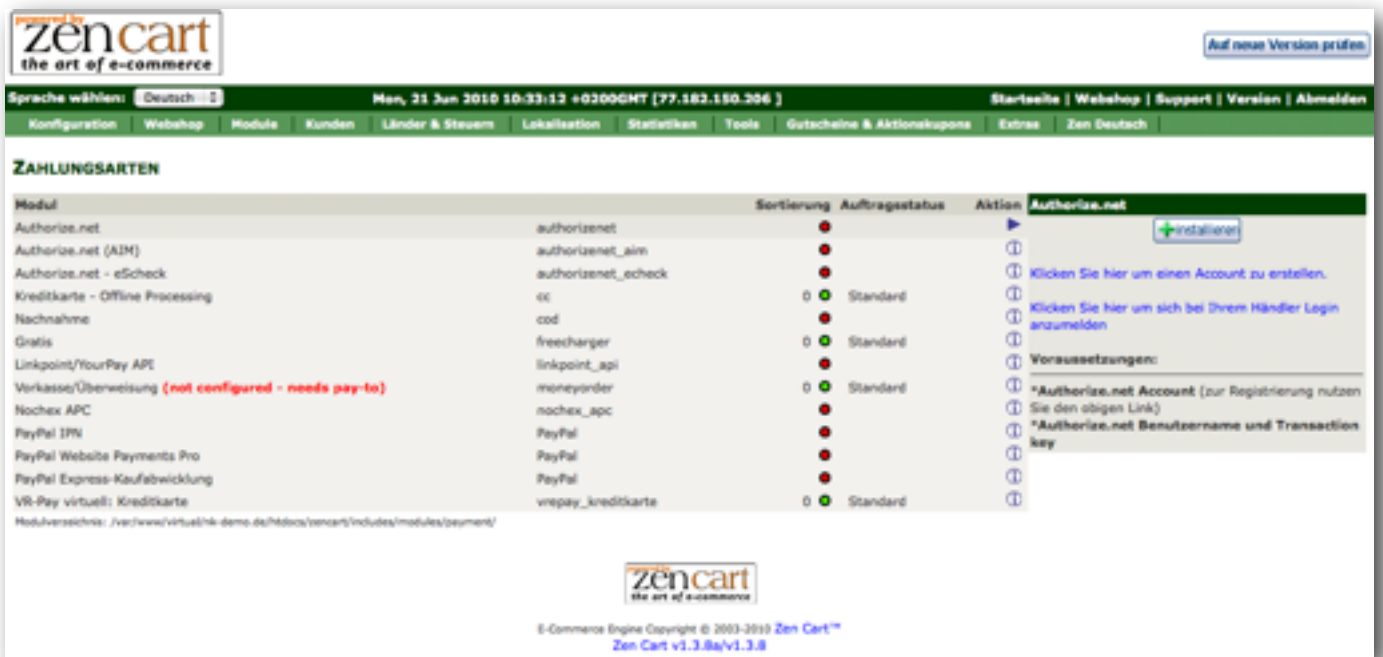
powered by zen cart the art of e-commerce

Auf neue Version prüfen

Sprache wählen: Deutsch

Mon, 21 Jun 2010 10:33:12 +0200GMT [77.182.150.206 ]

Startseite | Webshop | Support | Version | Abmelden

Konfiguration | Webshop | Module | Kunden | Länder & Steuern | Lokalisation | Statistiken | Tools | Gutscheine & Aktionskupons | Extras | Zen Deutsch

ZAHLUNGSARTEN

| Modul | | Sortierung | Auftragsstatus | Aktion |
|---|---|---|---|---|
| Authorize.net | authorizenet | | | |
| Authorize.net (AIM) | authorizenet_aim | | | |
| Authorize.net - eScheck | authorizenet_echeck | | | |
| Kreditkarte - Offline Processing | cc | 0 | Standard | |
| Nachnahme | cod | | | |
| Gratis | freecharger | 0 | Standard | |
| Linkpoint/YourPay API | linkpoint_api | | | |
| Vorkasse/Überweisung (not configured - needs pay-to) | moneyorder | 0 | Standard | |
| Nochex APC | nochex_apc | | | |
| PayPal IPN | PayPal | | | |
| PayPal Website Payments Pro | PayPal | | | |
| PayPal Express-Kaufabwicklung | PayPal | | | |
| VR-Pay virtuell: Kreditkarte | vrepay_kreditkarte | 0 | Standard | |

Modulverzeichnis: /var/www/virtual/nk-demo.de/htdocs/zencart/includes/modules/payment/

Authorize.net

installieren

Klicken Sie hier um einen Account zu erstellen.

Klicken Sie hier um sich bei Ihrem Händler Login anzumelden

Voraussetzungen:

*Authorize.net Account (zur Registrierung nutzen Sie den obigen Link)
*Authorize.net Benutzername und Transaction key

powered by zen cart the art of e-commerce

E-Commerce Engine Copyright © 2003-2010 Zen Cart™
Zen Cart v1.3.8a/v1.3.8